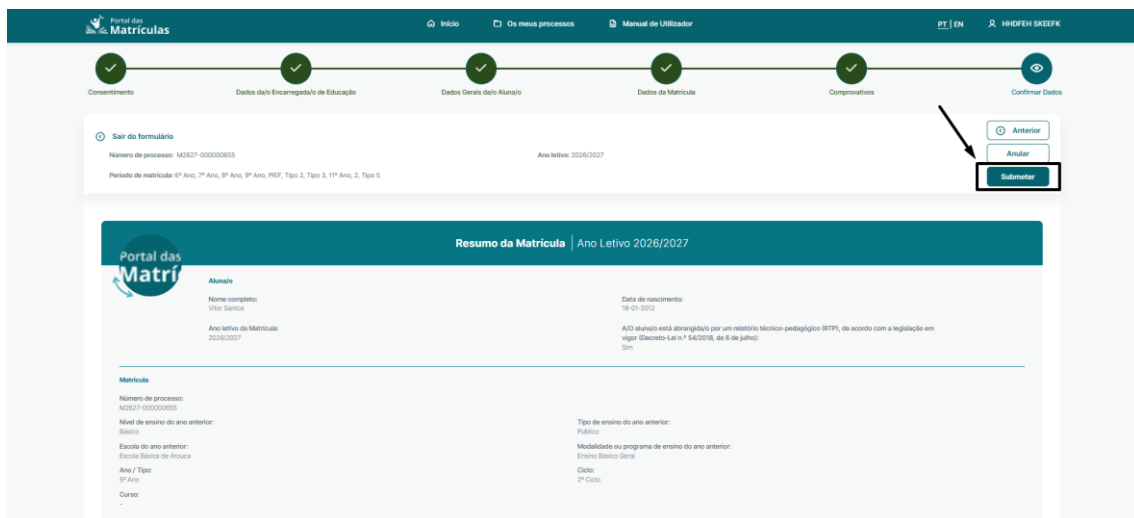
Portal das Matrículas

Início

Os meus processos

Manual de Utilizador

PT | EN

HHDFEH SKEEFK

Consentimento

Dados da/o Encarregada/o de Educação

Dados Gerais da/o Aluna/o

Dados da Matrícula

Comprovativos

Confirmar Dados

Sair do formulário

Número de processo: M2627-000000655

Ano letivo: 2026/2027

Período de matrícula: 6º Ano, 7º Ano, 8º Ano, 9º Ano, PIEF, Tipo 2, Tipo 3, 11º Ano, 2, Tipo 5

Anterior

Anular

Submeter

Resumo da Matrícula | Ano Letivo 2026/2027

Portal das Matrí

Aluna/o

Nome completo:
Vitor Santos

Data de nascimento:
18-01-2012

Ano letivo da Matrícula:
2026/2027

A/O aluna/o está abrangida/o por um relatório técnico-pedagógico (RTP), de acordo com a legislação em vigor (Decreto-Lei n.º 54/2018, de 6 de julho):
Sim

Matrícula

Número de processo:
M2627-000000655

Nível de ensino do ano anterior:
Básico

Tipo de ensino do ano anterior:
Público

Escola do ano anterior:
Escola Básica de Arouca

Modalidade ou programa de ensino do ano anterior:
Ensino Básico Geral

Ano / Tipo:
5º Ano

Ciclo:
2º Ciclo

Curso:
-